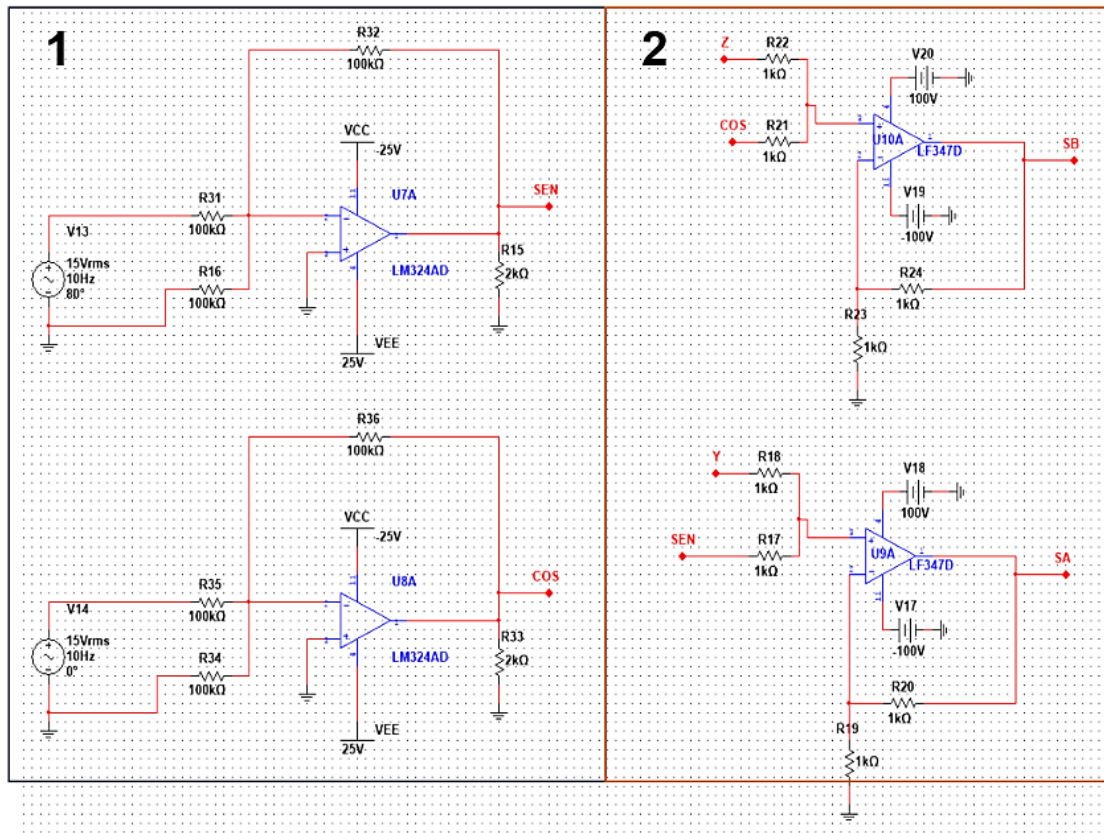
1

R32
100kΩ

VCC
-25V

R31
100kΩ

U7A

SEN

V13
15Vrms
10Hz
80°

R16
100kΩ

LM324AD

R15
2kΩ

VEE
25V

R36
100kΩ

VCC
-25V

U8A

COS

R35
100kΩ

V14
15Vrms
10Hz
0°

R34
100kΩ

LM324AD

R33
2kΩ

VEE
25V

2

Z
R22
1kΩ

V20
100V

COS
R21
1kΩ

U10A
LF347D

SB

V19
-100V

R24
1kΩ

R23
1kΩ

Y
R18
1kΩ

V18
100V

SEN
R17
1kΩ

U9A
LF347D

SA

V17
-100V

R20
1kΩ

R19
1kΩ